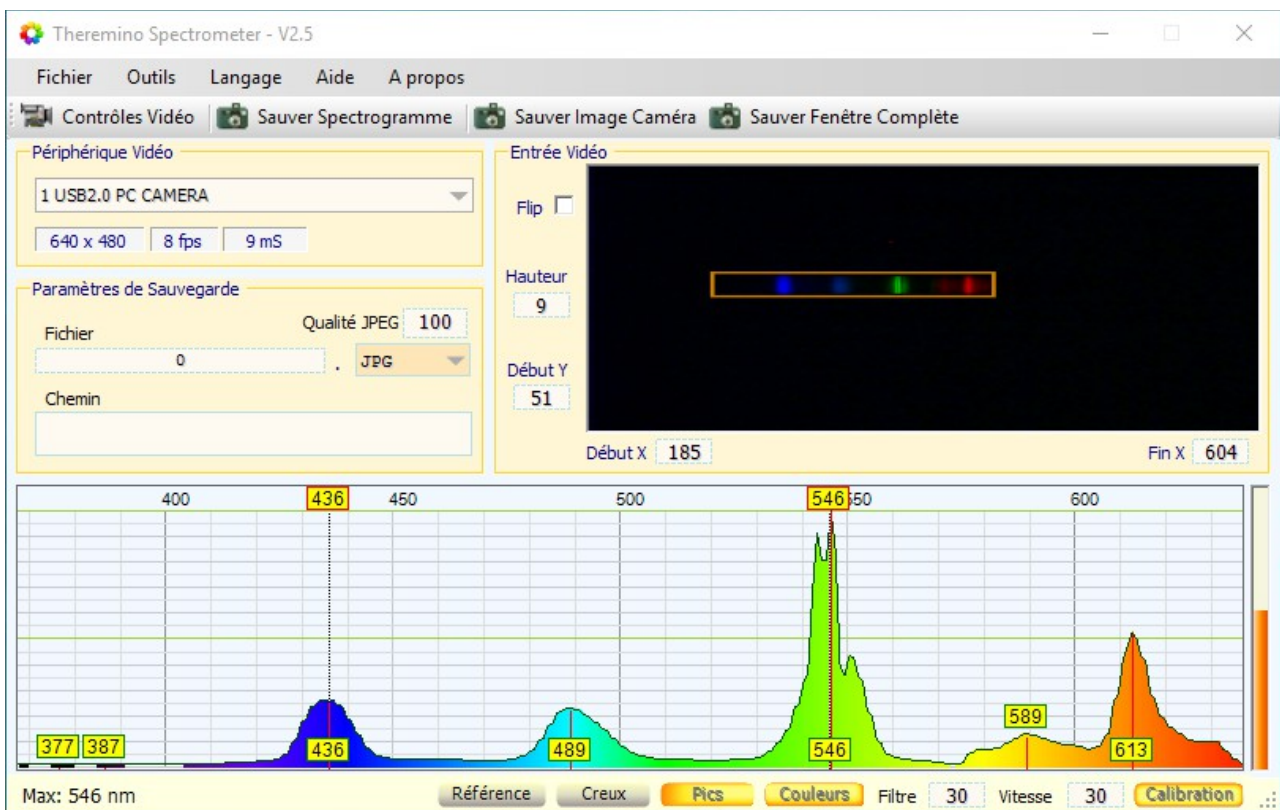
Theremino Spectrometer - V2.5

Fichier Outils Langage Aide A propos

Contrôles Vidéo Sauver Spectrogramme Sauver Image Caméra Sauver Fenêtre Complète

Périphérique Vidéo
1 USB2.0 PC CAMERA
640 x 480 8 fps 9 mS

Paramètres de Sauvegarde
Fichier
Qualité JPEG 100
0 . JPG
Chemin

Entrée Vidéo
Flip
Hauteur
9
Début Y
51
Début X 185
Fin X 604

400 436 450 500 546 550 600

377 387 436 489 546 589 613

Max: 546 nm
Référence Creux Pics Couleurs Filtre 30 Vitesse 30 Calibration